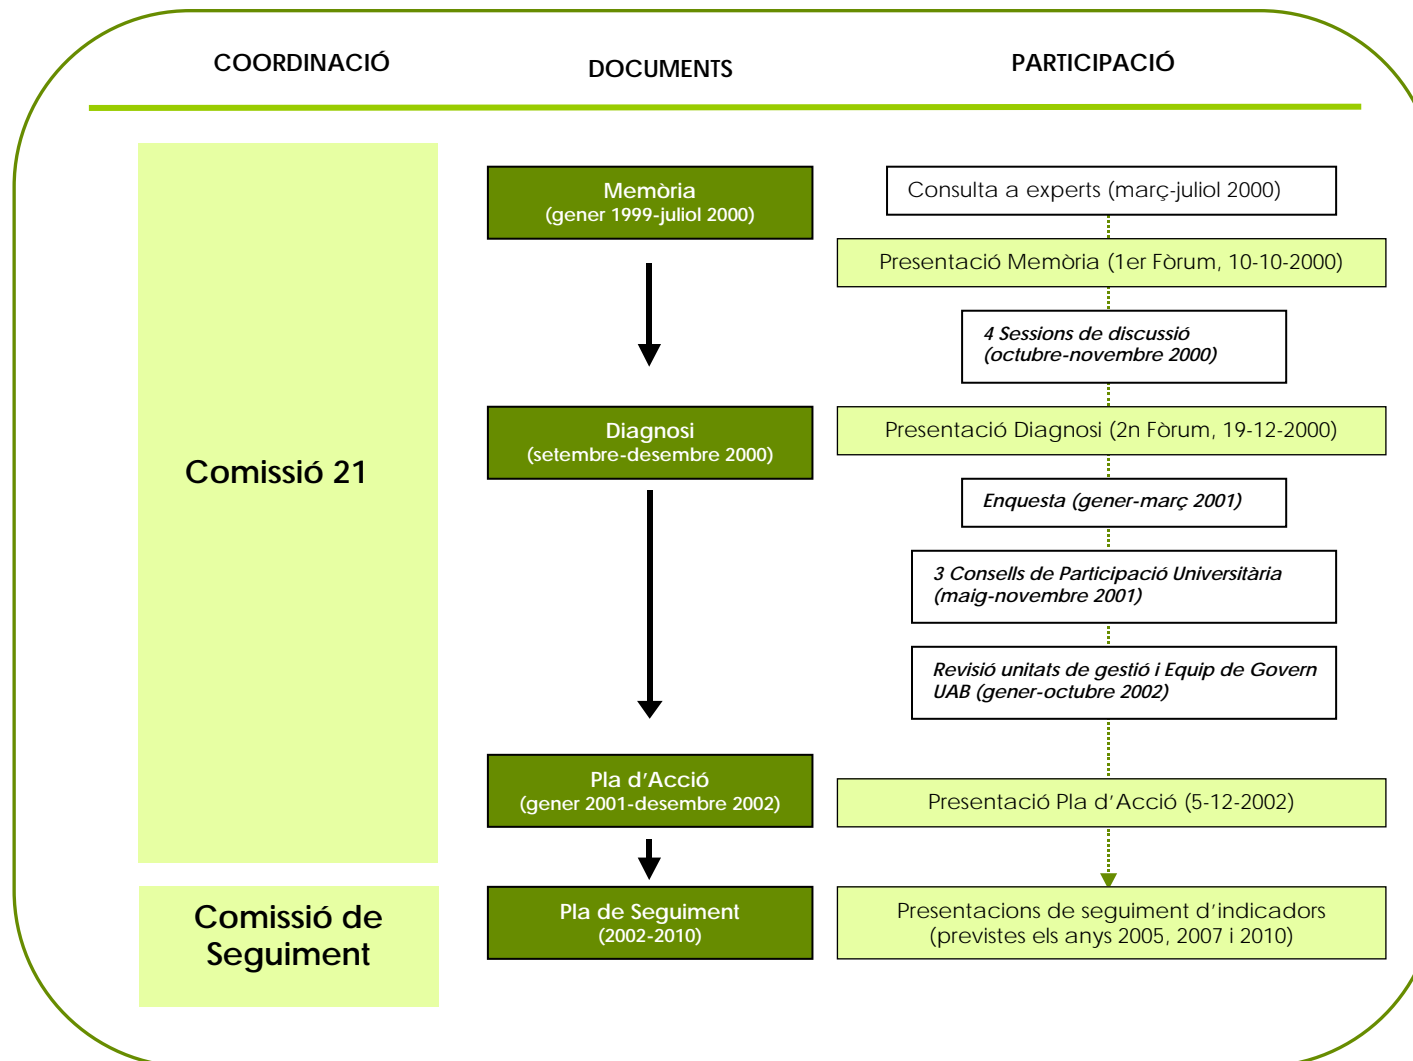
COORDINACIÓ

DOCUMENTS

PARTICIPACIÓ

Comissió 21

Memòria
(gener 1999-juliol 2000)

Consulta a experts (març-juliol 2000)

Presentació Memòria (1er Fòrum, 10-10-2000)

4 Sessions de discussió
(octubre-novembre 2000)

Diagnosi
(setembre-desembre 2000)

Presentació Diagnosi (2n Fòrum, 19-12-2000)

Enquesta (gener-març 2001)

3 Consells de Participació Universitària
(maig-novembre 2001)

Revisió unitats de gestió i Equip de Govern UAB (gener-octubre 2002)

Pla d'Acció
(gener 2001-desembre 2002)

Presentació Pla d'Acció (5-12-2002)

Comissió de Seguiment

Pla de Seguiment
(2002-2010)

Presentacions de seguiment d'indicadors
(previstes els anys 2005, 2007 i 2010)